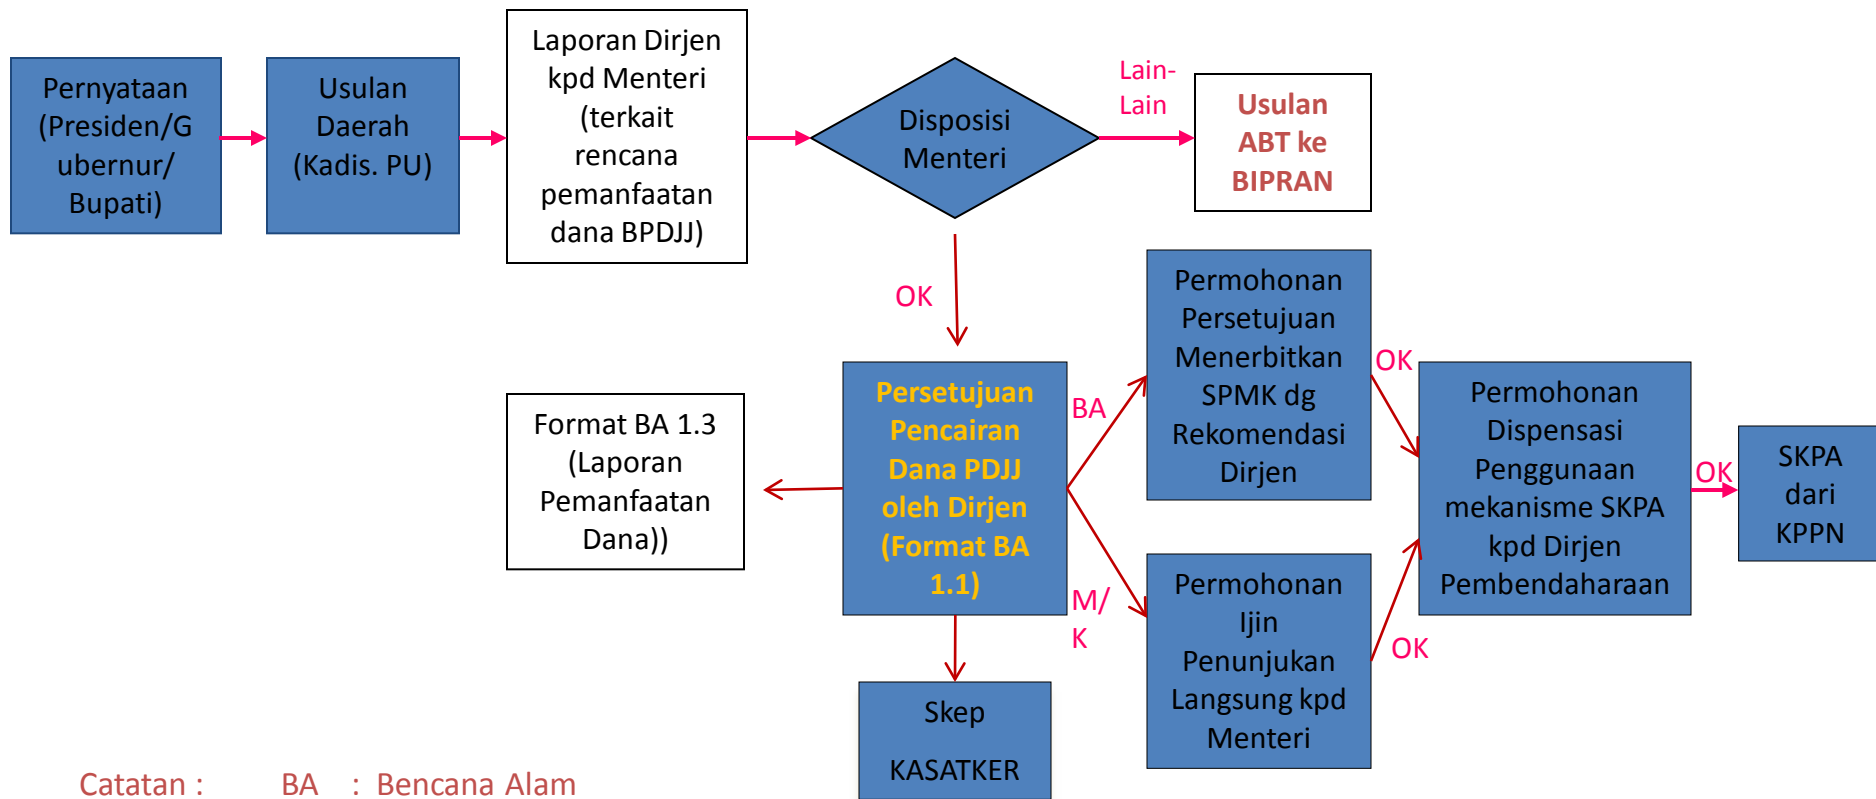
Pernyataan (Presiden/Gubernur/ Bupati)

Usulan Daerah (Kadis. PU)

Laporan Dirjen kpd Menteri (terkait rencana pemanfaatan dana BPDJJ)

Disposisi Menteri

Lain-Lain

Usulan ABT ke BIPRAN

OK

Format BA 1.3 (Laporan Pemanfaatan Dana))

Persetujuan Pencairan Dana PDJJ oleh Dirjen (Format BA 1.1)

BA

M/K

Permohonan Persetujuan Menerbitkan SPMK dg Rekomendasi Dirjen

OK

Permohonan Dispensasi Penggunaan mekanisme SKPA kpd Dirjen Pembendaharaan

OK

SKPA dari KPPN

Permohonan Ijin Penunjukan Langsung kpd Menteri

OK

Skep KASATKER

Catatan : BA : Bencana Alam